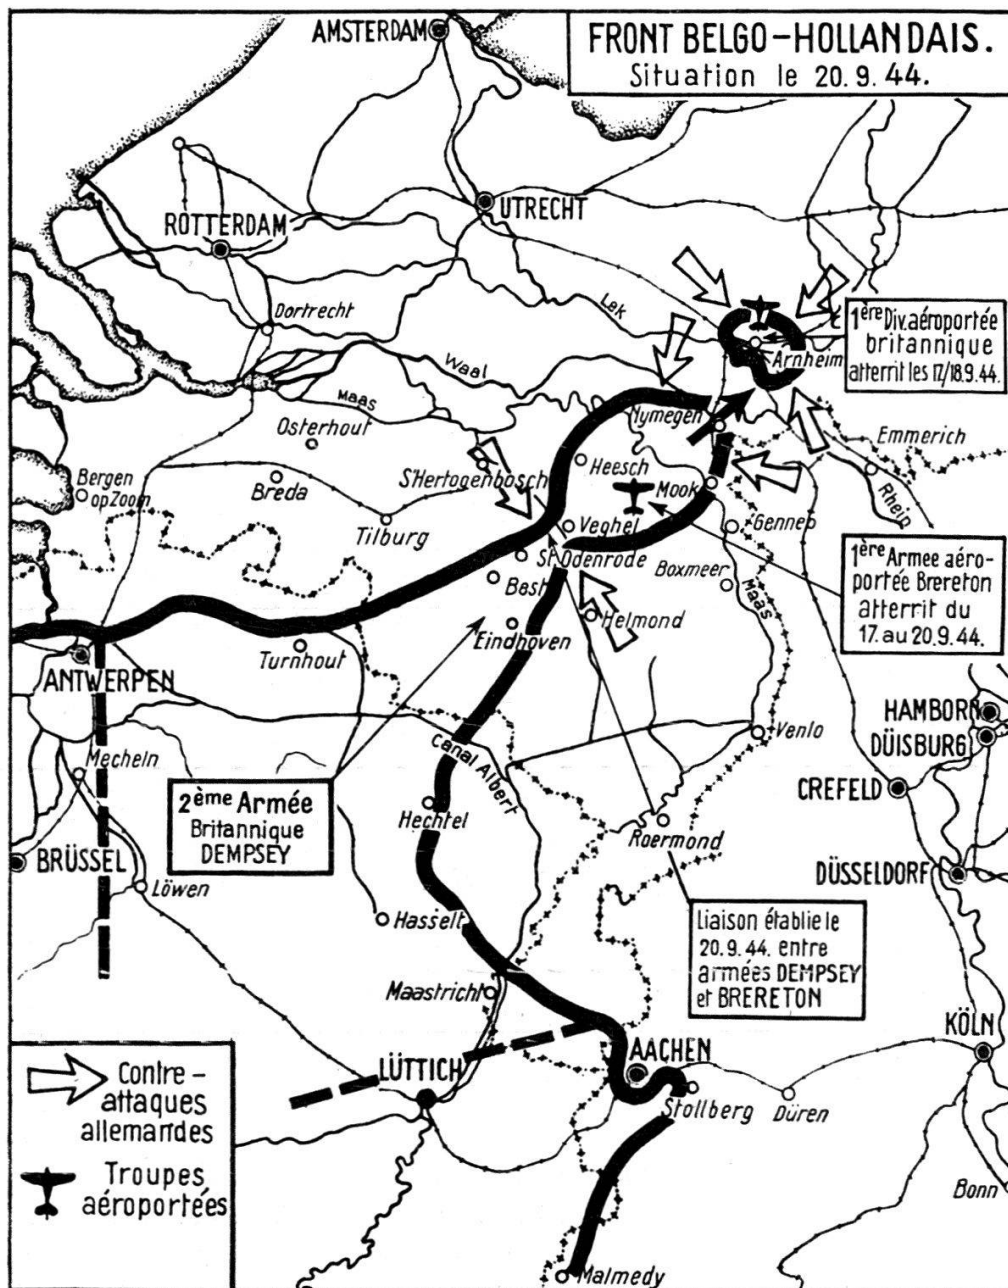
FRONT BELGO–HOLLANDAIS.
Situation le 20.9.44.

AMSTERDAM
UTRECHT
ROTTERDAM
Dortrecht
Lek
Waal
Maas
Osterhout
Arnheim
1ère Div. aéroportée britannique atterrit les 17/18.9.44.
Nymegen
Emmerich
Rhein
Bergen op Zoom
Breda
S'Hertogenbosch
Heesch
Mook
Gennep
Tilburg
Veghel
St Odenrode
Boxmeer
Best
Helmond
Maas
1ère Armee aéroportée Brereton atterrit du 17. au 20.9.44.
ANTWERPEN
Turnhout
Eindhoven
Venlo
HAMBORN
DÜISBURG
Mecheln
Canal Albert
CREFELD
2ème Armée Britannique DEMPSEY
Hechtel
Roermond
BRÜSSEL
Löwen
DÜSSELDORF
Hasselt
Liaison établie le 20.9.44. entre armées DEMPSEY et BRERETON
Maastricht
KÖLN
LÜTTICH
AACHEN
Stollberg
Düren
Contre-attaques allemandes
Troupes aéroportées
Bonn
Malmedy